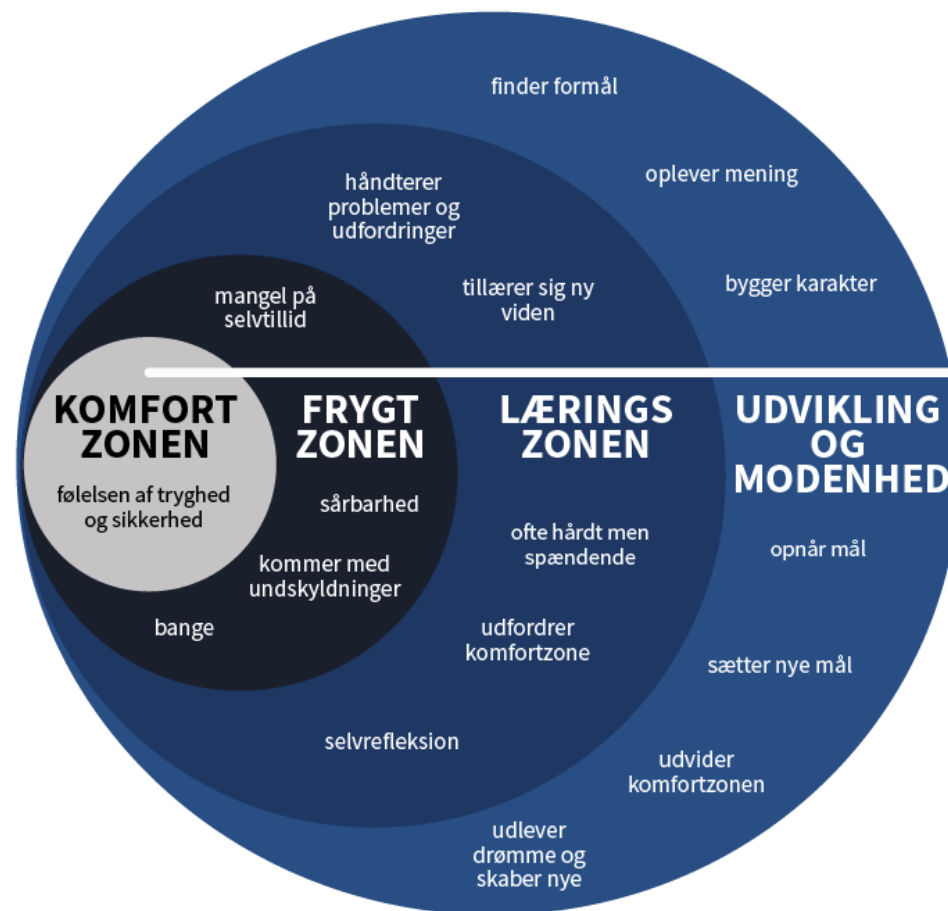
finder formål

oplever mening

håndterer problemer og udfordringer

bygger karakter

mangel på selvtillid

tillærer sig ny viden

KOMFORT ZONEN

følelsen af tryghed og sikkerhed

FRYGT ZONEN

LÆRINGS ZONEN

UDVIKLING OG MODENHED

sårbarhed

ofte hårdt men spændende

opnår mål

kommer med undskyldninger

bange

udfordrer komfortzone

sætter nye mål

selvrefleksion

udvider komfortzonen

udlever drømme og skaber nye